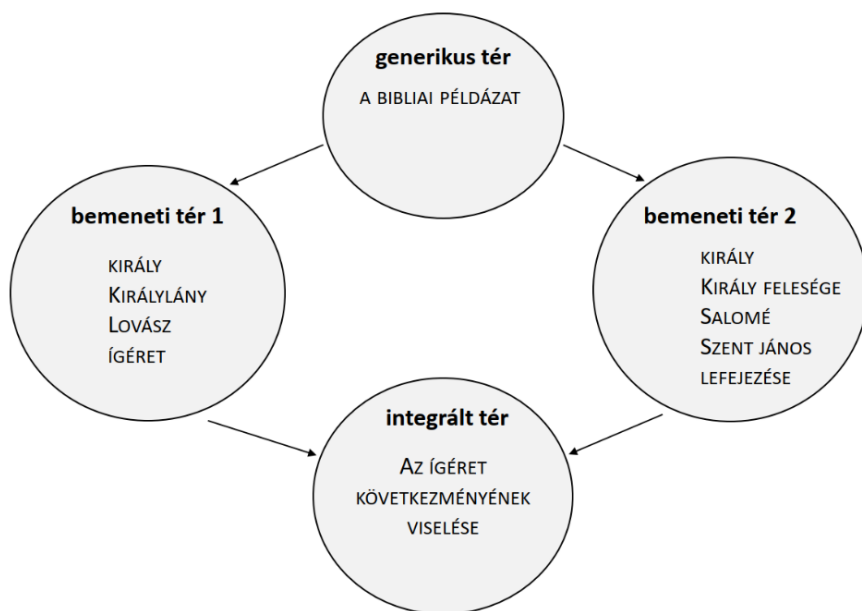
generikus tér

A BIBLIAI PÉLDÁZAT

bemeneti tér 1

KIRÁLY
KIRÁLYLÁNY
LOVÁSZ
ÍGÉRET

bemeneti tér 2

KIRÁLY
KIRÁLY FELESÉGE
SALOMÉ
SZENT JÁNOS LEFEJEZÉSE

integrált tér

AZ ÍGÉRET KÖVETKEZMÉNYÉNEK VISELÉSE